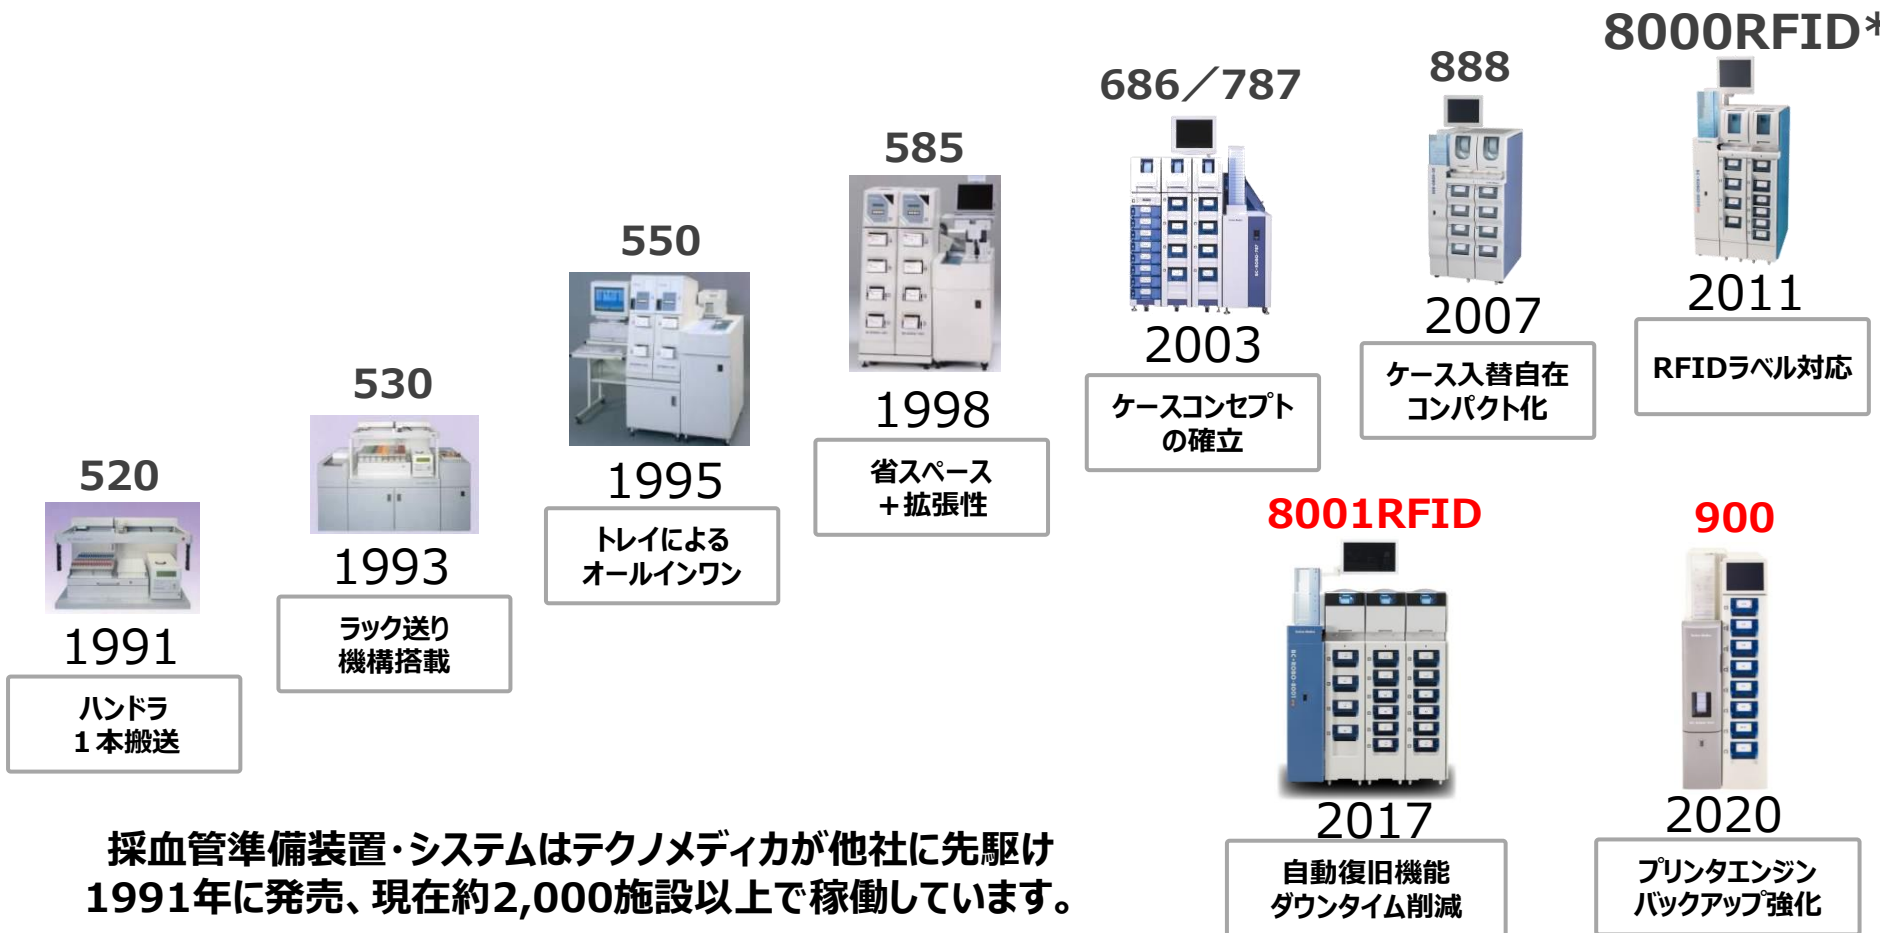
520
1991
ハンドラ
1本搬送

530
1993
ラック送り
機構搭載

550
1995
トレイによる
オールインワン

585
1998
省スペース
+拡張性

686／787
2003
ケースコンセプト
の確立

888
2007
ケース入替自在
コンパクト化

8000RFID*
2011
RFIDラベル対応

8001RFID
2017
自動復旧機能
ダウンタイム削減

900
2020
プリンタエンジン
バックアップ強化

採血管準備装置・システムはテクノメディカが他社に先駆け1991年に発売、現在約2,000施設以上で稼働しています。